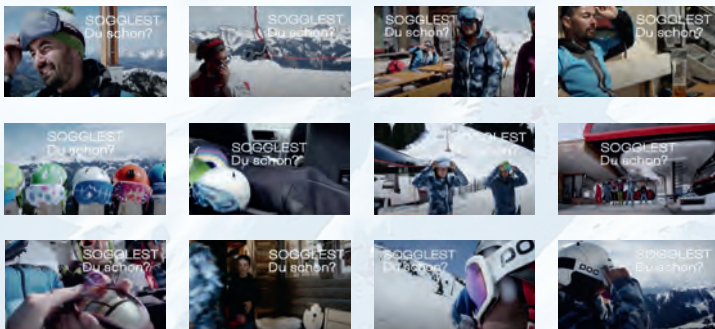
SOGGLEST Du schon?

SOGGLEST Du schon?

SOGGLEST Du schon?

SOGGLEST Du schon?

SOGGLEST Du schon?

SOGGLEST Du schon?

SOGGLEST Du schon?

SOGGLEST Du schon?

SOGGLEST Du schon?

SOGGLEST Du schon?

SOGGLEST Du schon?

SOGGLEST Du schon?